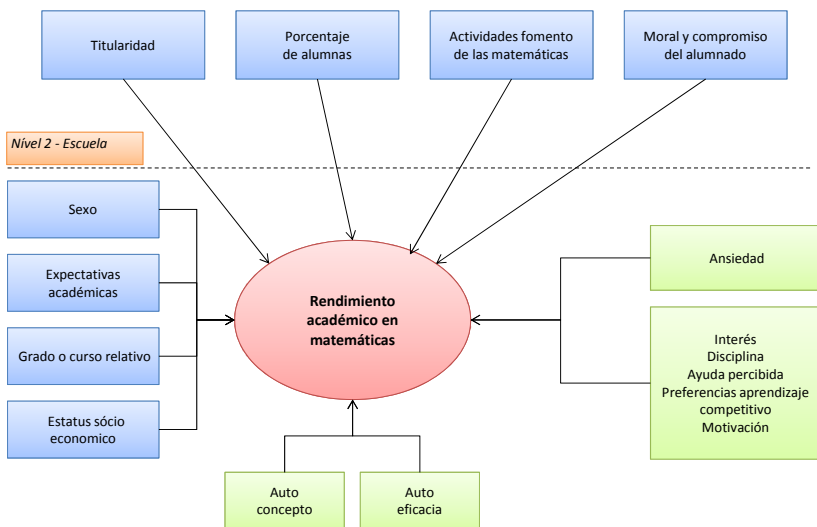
Titularidad

Porcentaje de alumnas

Actividades fomento de las matemáticas

Moral y compromiso del alumnado

Nível 2 - Escuela

Sexo

Expectativas académicas

Grado o curso relativo

Estatus sócio economico

Rendimiento académico en matemáticas

Ansiedad

Interés
Disciplina
Ayuda percibida
Preferencias aprendizaje competitivo
Motivación

Auto concepto

Auto eficacia